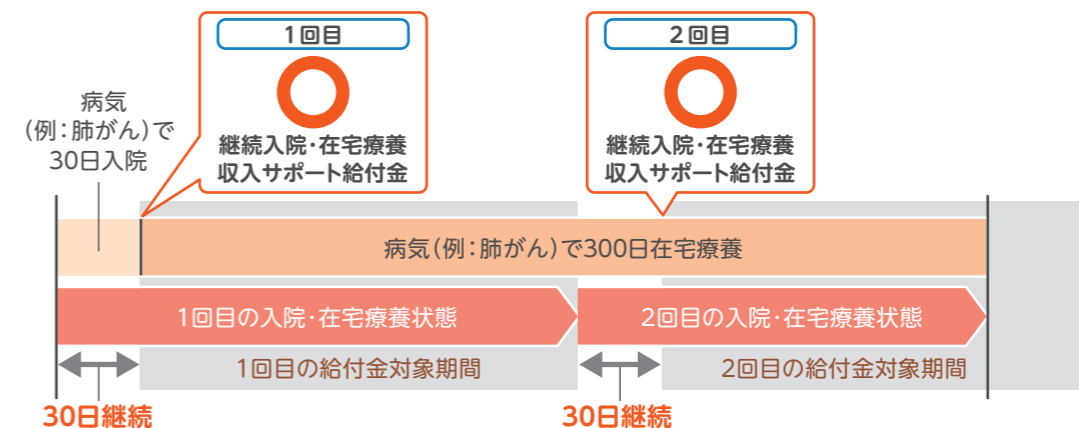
1回目

○

継続入院・在宅療養収入サポート給付金

2回目

○

継続入院・在宅療養収入サポート給付金

病気（例：肺がん）で30日入院

病気（例：肺がん）で300日在宅療養

1回目の入院・在宅療養状態

2回目の入院・在宅療養状態

1回目の給付金対象期間

2回目の給付金対象期間

30日継続

30日継続